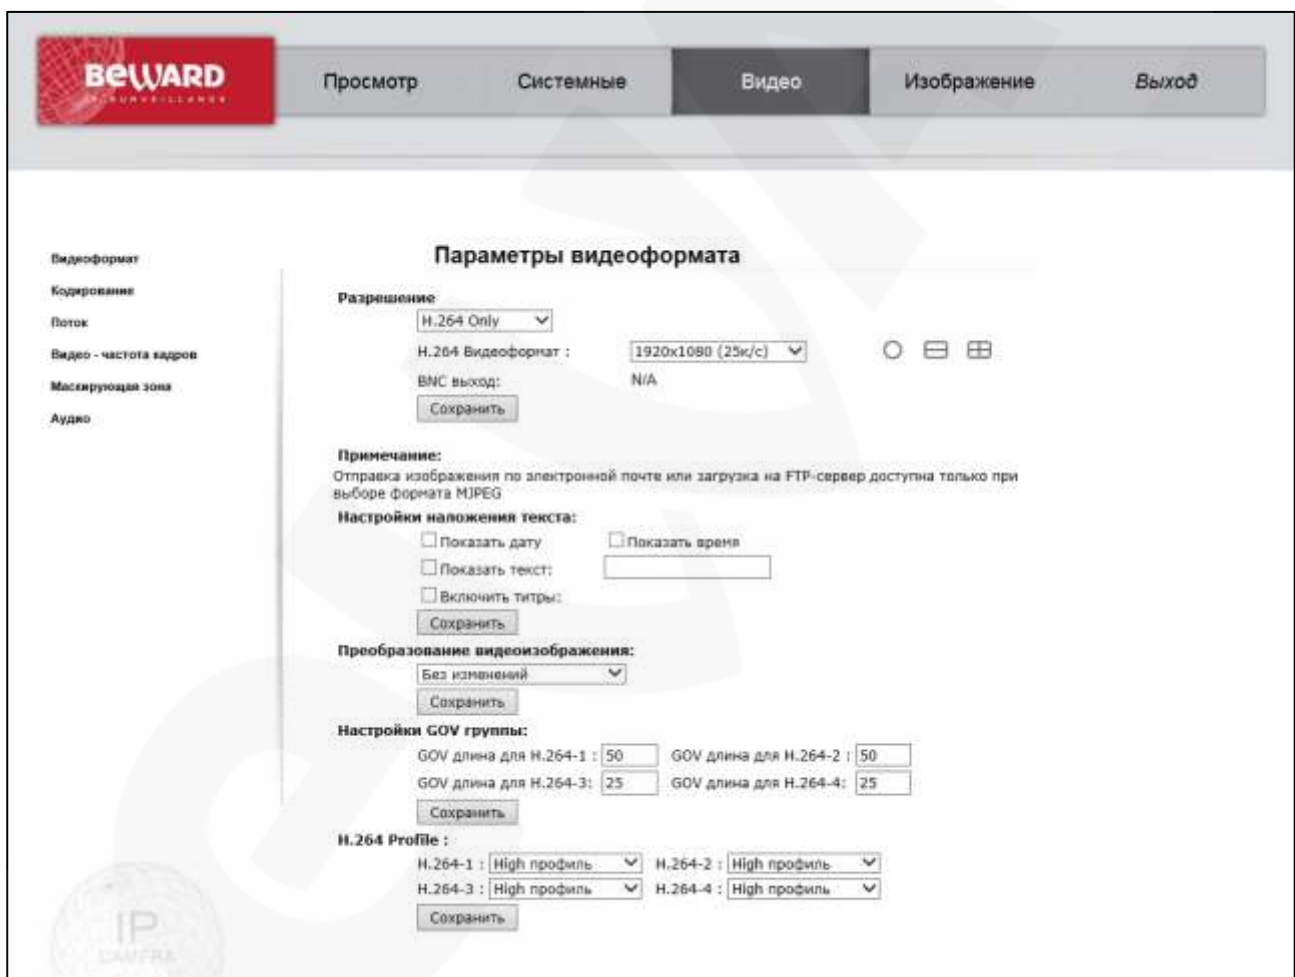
BEWARD
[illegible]

Просмотр Системные Видео Изображение Выход

Видеоформат
Кодирование
Поток
Видео - частота кадров
Маскирующая зона
Аудио

Параметры видеоформата

Разрешение
H.264 Only
H.264 Видеоформат : 1920x1080 (25к/с)
BNC выход: N/A
Сохранить

Примечание:
Отправка изображения по электронной почте или загрузка на FTP-сервер доступна только при выборе формата MJPEG

Настройки наложения текста:
Показать дату Показать время
Показать текст:
Включить титры:
Сохранить

Преобразование видеоизображения:
Без изменений
Сохранить

Настройки GOV группы:
GOV длина для H.264-1 : 50 GOV длина для H.264-2 : 50
GOV длина для H.264-3: 25 GOV длина для H.264-4: 25
Сохранить

H.264 Profile :
H.264-1 : High профиль H.264-2 : High профиль
H.264-3 : High профиль H.264-4 : High профиль
Сохранить

IP
CAMERA